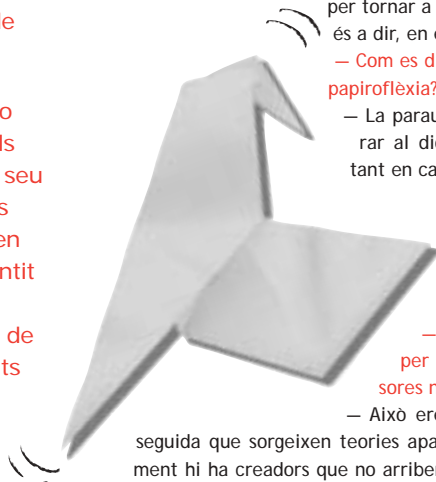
e

o
ls
seu
s
en
ntit

de
ts

per tornar a
és a dir, en
— Com es d
papiroflèxia?
— La parau
rar al dic
tant en ca

—
per
sores n
— Això ere
seguida que sorgeixen teories apa
ment hi ha creadors que no arriben